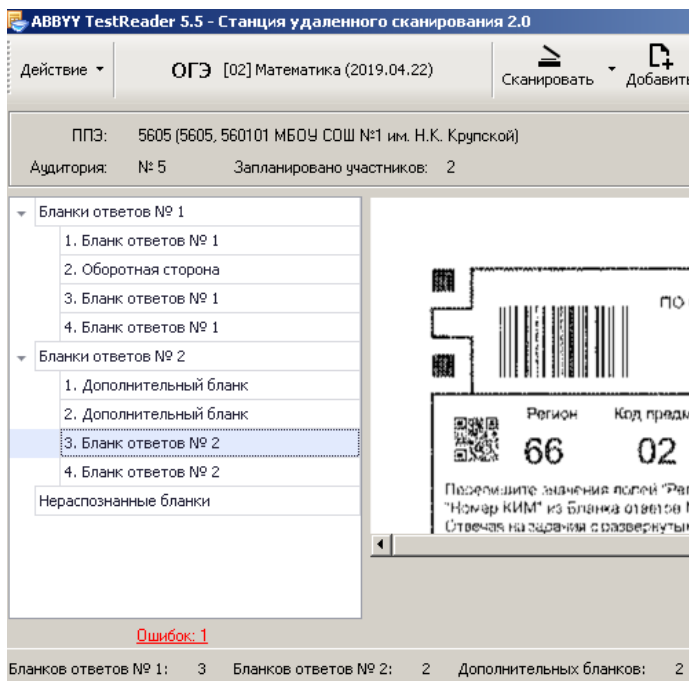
ABBYY TestReader 5.5 - Станция удаленного сканирования 2.0

Действие ▾

ОГЭ [02] Математика (2019.04.22)

Сканировать ▾ Добавить

ППЭ: 5605 (5605, 560101 МБОУ СОШ №1 им. Н.К. Крупской)

Аудитория: № 5 Запланировано участников: 2

Бланки ответов № 1
1. Бланк ответов № 1
2. Оборотная сторона
3. Бланк ответов № 1
4. Бланк ответов № 1
Бланки ответов № 2
1. Дополнительный бланк
2. Дополнительный бланк
3. Бланк ответов № 2
4. Бланк ответов № 2
Нераспознанные бланки

ПО

Регион Код предм

66 02

Перепишите значения полей "Рег
"Номер КИМ" из Бланка ответов N
Отвечая на задания с развернуты

Ошибок: 1

Бланков ответов № 1: 3 Бланков ответов № 2: 2 Дополнительных бланков: 2